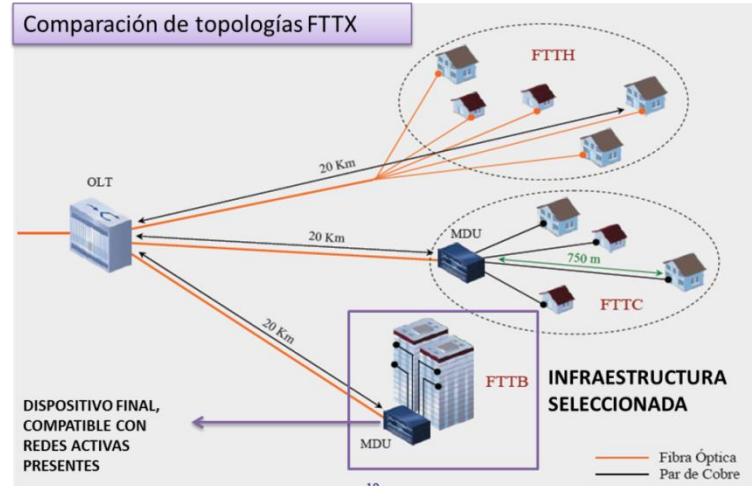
Comparación de topologías FTTX

FTTH

20 Km

OLT

20 Km

MDU

750 m

FTTC

20 Km

FTTB

INFRAESTRUCTURA SELECCIONADA

DISPOSITIVO FINAL, COMPATIBLE CON REDES ACTIVAS PRESENTES

MDU

Fibra Óptica
Par de Cobre

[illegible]